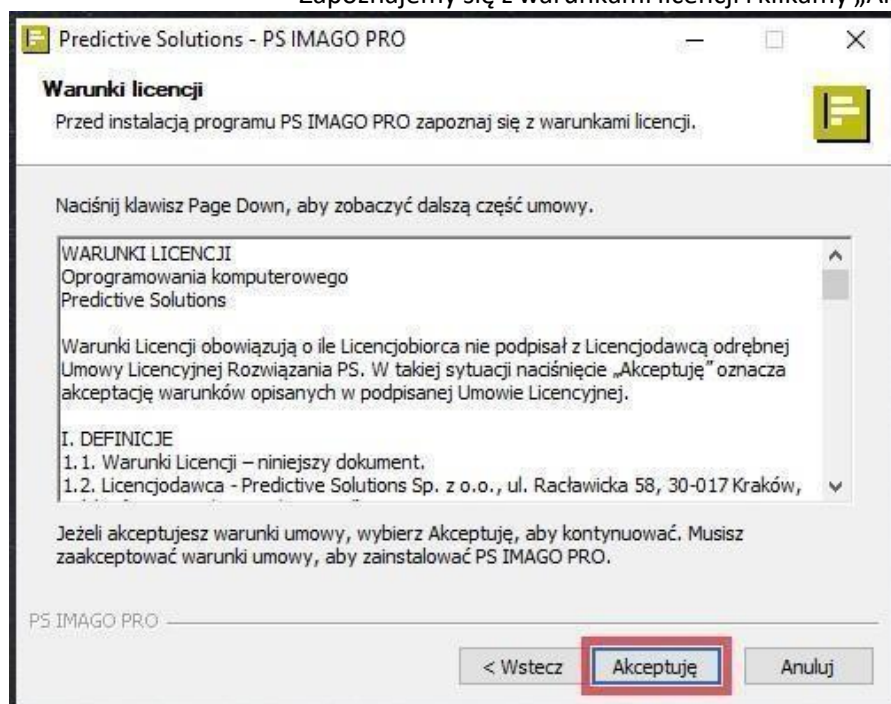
Zapoznajemy się z warunkami licencji i klikamy „A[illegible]

Predictive Solutions - PS IMAGO PRO

Warunki licencji

Przed instalacją programu PS IMAGO PRO zapoznaj się z warunkami licencji.

Naciśnij klawisz Page Down, aby zobaczyć dalszą część umowy.

WARUNKI LICENCJI
Oprogramowania komputerowego
Predictive Solutions

Warunki Licencji obowiązują o ile Licencjobiorca nie podpisał z Licencjodawcą odrębnej Umowy Licencyjnej Rozwiązania PS. W takiej sytuacji naciśnięcie „Akceptuję" oznacza akceptację warunków opisanych w podpisanej Umowie Licencyjnej.

I. DEFINICJE
1.1. Warunki Licencji – niniejszy dokument.
1.2. Licencjodawca - Predictive Solutions Sp. z o.o., ul. Racławicka 58, 30-017 Kraków,

Jeżeli akceptujesz warunki umowy, wybierz Akceptuję, aby kontynuować. Musisz zaakceptować warunki umowy, aby zainstalować PS IMAGO PRO.

PS IMAGO PRO

< Wstecz

Akceptuję

Anuluj